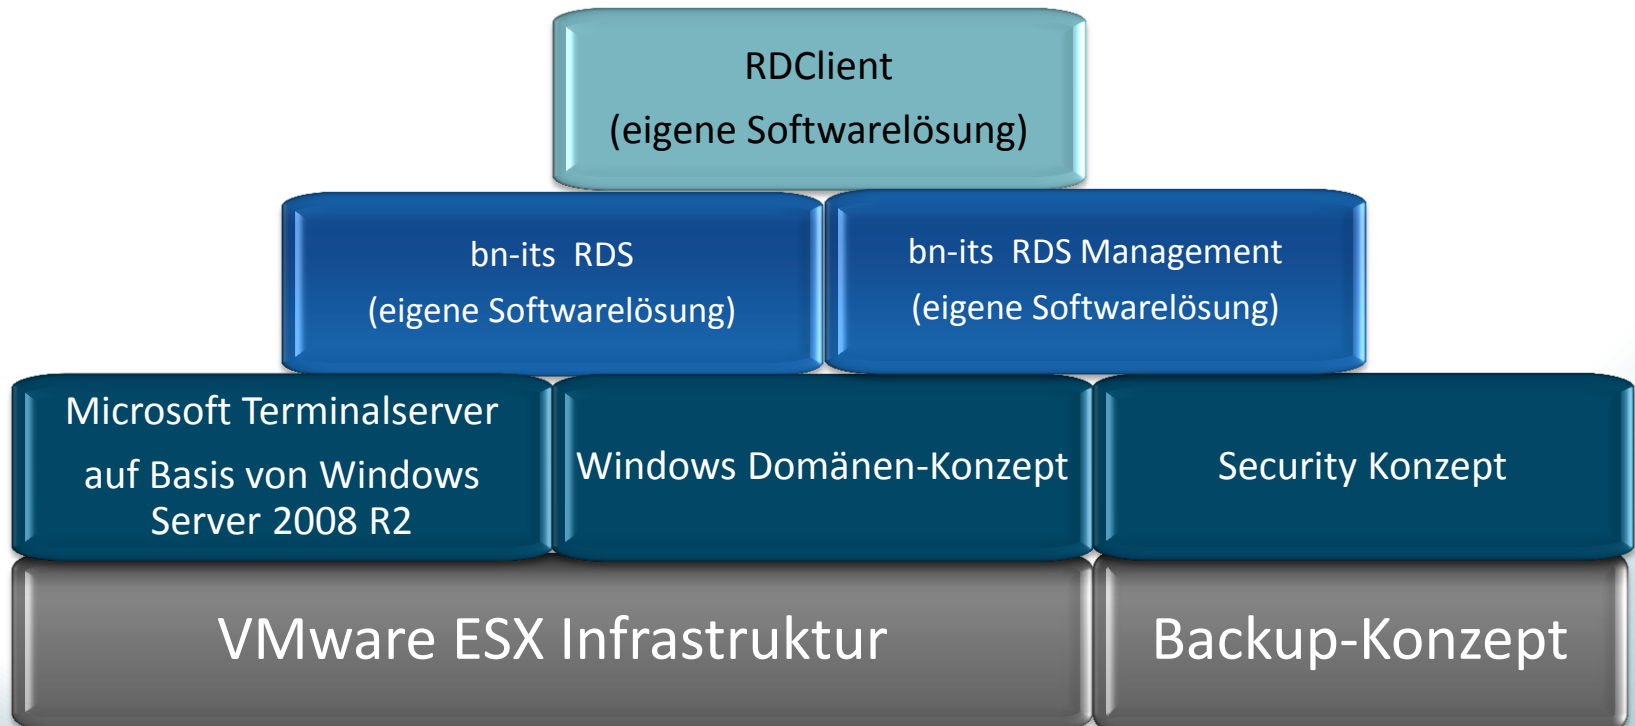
RDClient
(eigene Softwarelösung)

bn-its RDS
(eigene Softwarelösung)

bn-its RDS Management
(eigene Softwarelösung)

Microsoft Terminalserver
auf Basis von Windows Server 2008 R2

Windows Domänen-Konzept

Security Konzept

VMware ESX Infrastruktur

Backup-Konzept